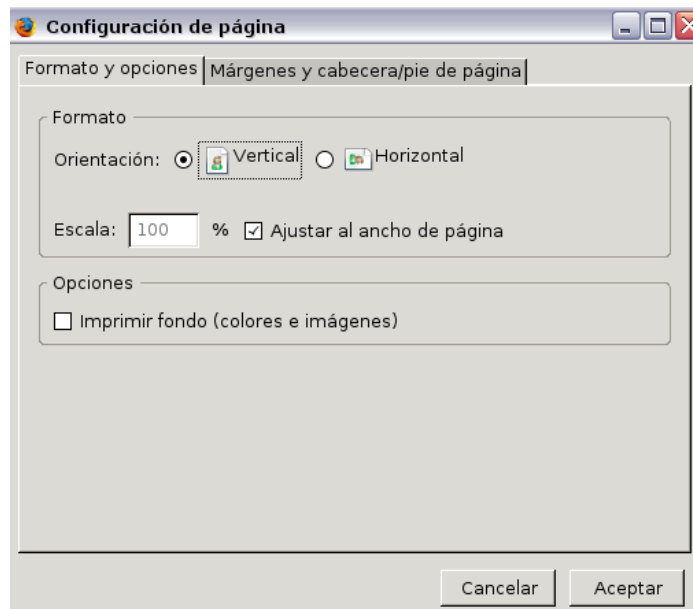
Configuración de página

Formato y opciones | Márgenes y cabecera/pie de página

Formato

Orientación: Vertical Horizontal

Escala: 100 % Ajustar al ancho de página

Opciones

Imprimir fondo (colores e imágenes)

Cancelar Aceptar